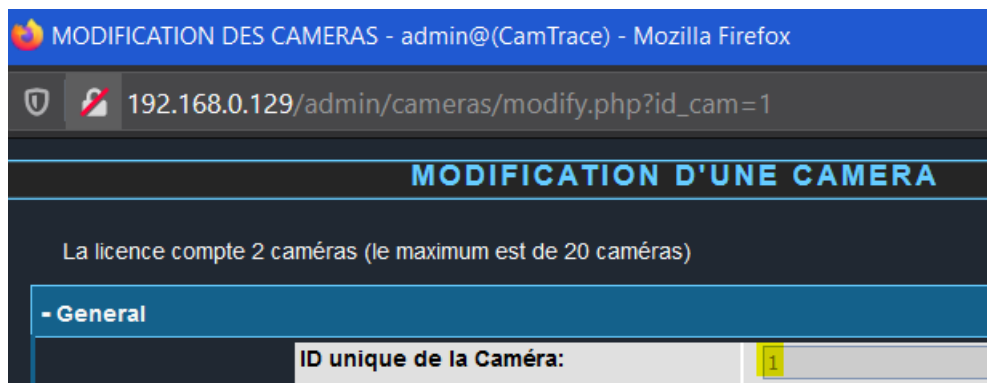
MODIFICATION DES CAMERAS - admin@(CamTrace) - Mozilla Firefox

192.168.0.129/admin/cameras/modify.php?id_cam=1

MODIFICATION D'UNE CAMERA

La licence compte 2 caméras (le maximum est de 20 caméras)

- General

ID unique de la Caméra:

1